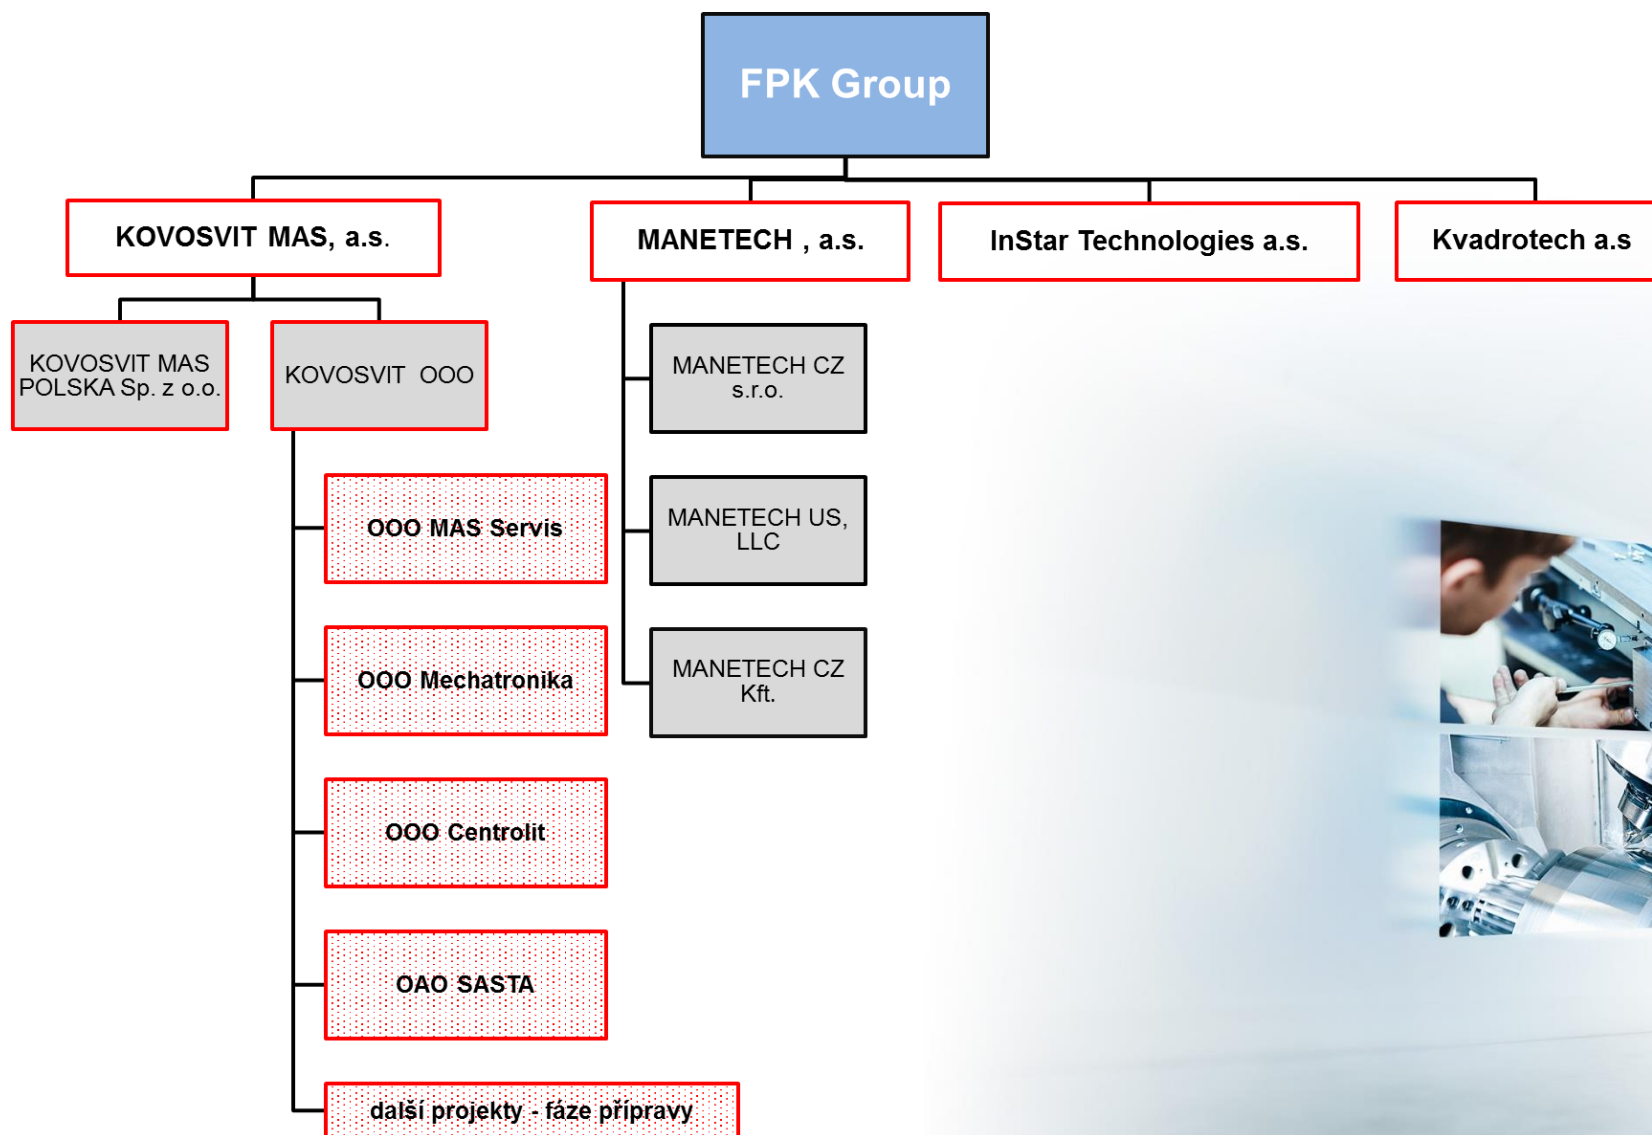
FPK Group

KOVOSVIT MAS, a.s.

MANETECH , a.s.

InStar Technologies a.s.

Kvadrotech a.s

KOVOSVIT MAS POLSKA Sp. z o.o.

KOVOSVIT OOO

MANETECH CZ s.r.o.

MANETECH US, LLC

MANETECH CZ Kft.

OOO MAS Servis

OOO Mechatronika

OOO Centrolit

OAO SASTA

další projekty - fáze přípravy